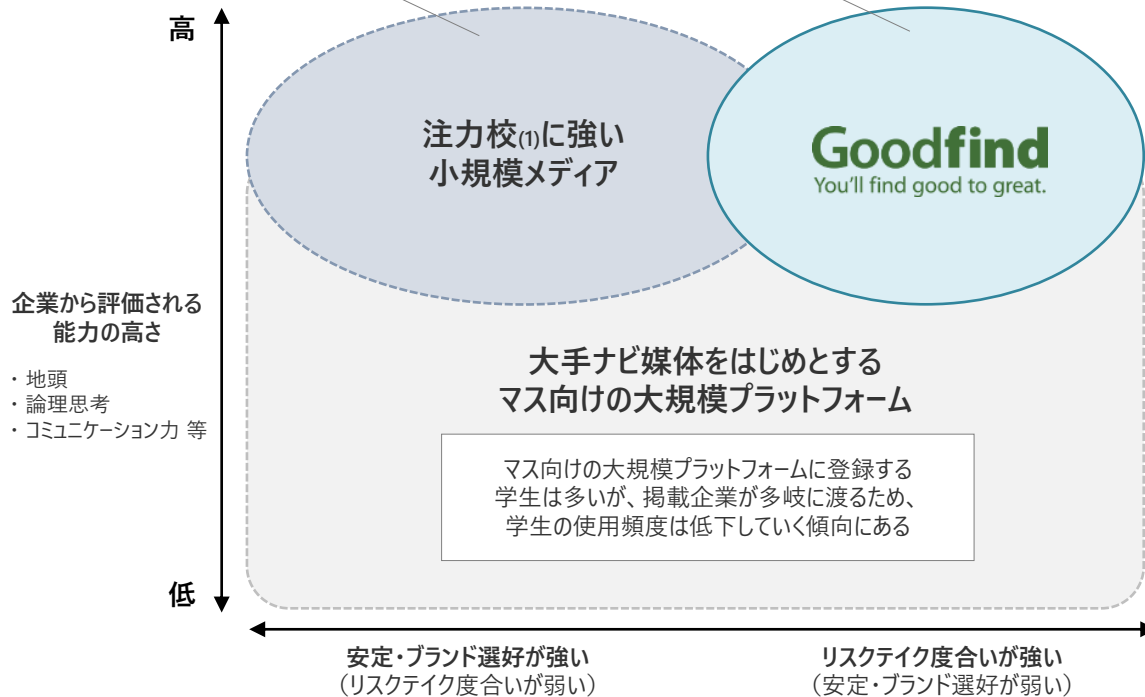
高

注力校(1)に強い
小規模メディア

Goodfind
You'll find good to great.

企業から評価される
能力の高さ

・地頭
・論理思考
・コミュニケーション力 等

大手ナビ媒体をはじめとする
マス向けの大規模プラットフォーム

マス向けの大規模プラットフォームに登録する
学生は多いが、掲載企業が多岐に渡るため、
学生の使用頻度は低下していく傾向にある

低

安定・ブランド選好が強い
（リスクテイク度合いが弱い）

リスクテイク度合いが強い
（安定・ブランド選好が弱い）